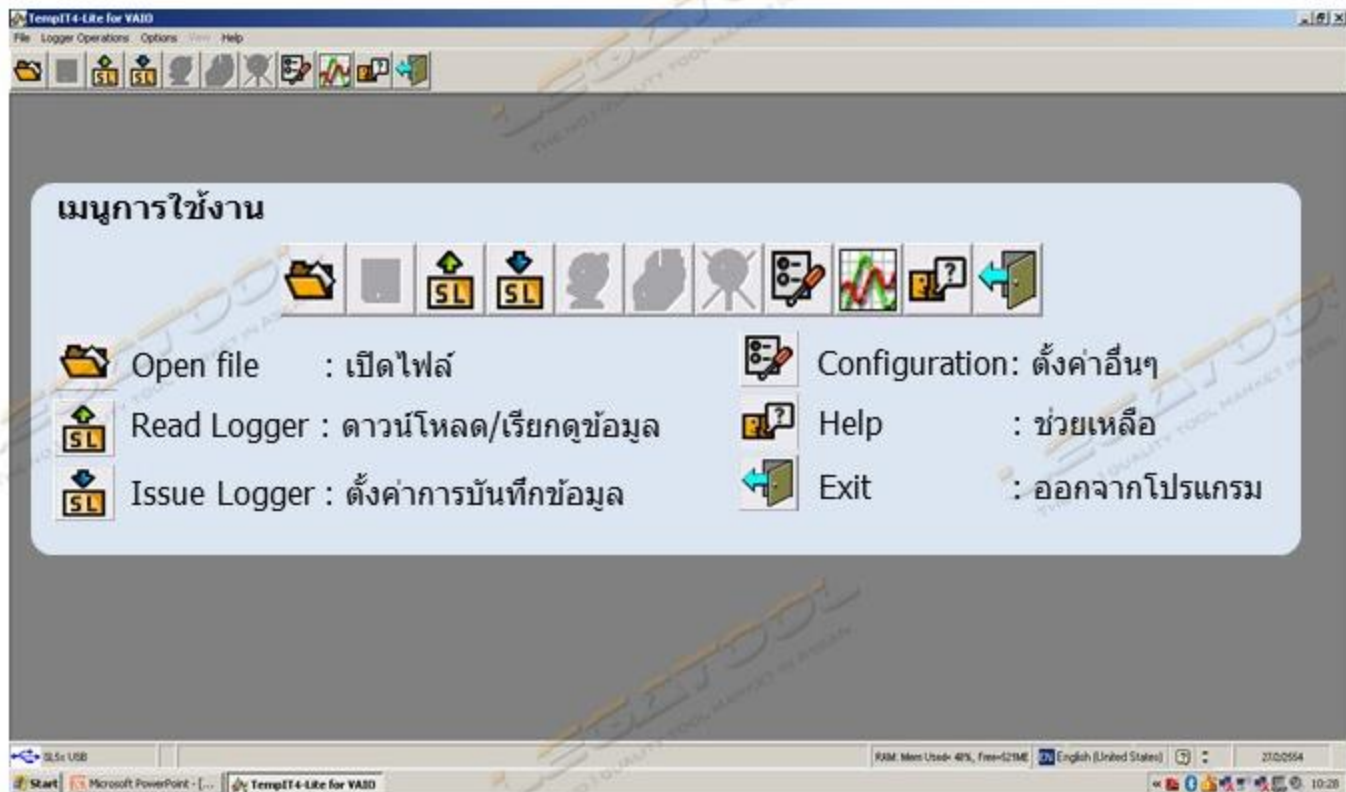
TempIT4-Lite for VAIO
File Logger Operations Options View Help

เมนูการใช้งาน

Open file : เปิดไฟล์
Read Logger : ดาวน์โหลด/เรียกดูข้อมูล
Issue Logger : ตั้งค่าการบันทึกข้อมูล
Configuration: ตั้งค่าอื่นๆ
Help : ช่วยเหลือ
Exit : ออกจากโปรแกรม

SL5x USB
RAM: Mem Used= 48%, Free=521MB EN English (United States)
27/2/2554
Start Microsoft PowerPoint - [... TempIT4-Lite for VAIO
10:28